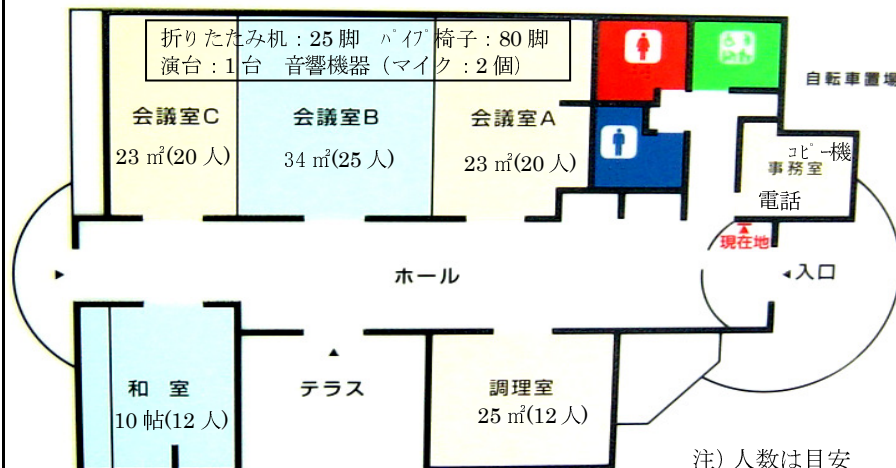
折りたたみ机：25 脚　ﾊﾟｲﾌﾟ椅子：80 脚
演台：1 台　音響機器（マイク：2 個）

自転車置場

会議室C
23 ㎡(20 人)

会議室B
34 ㎡(25 人)

会議室A
23 ㎡(20 人)

ｺﾋﾟｰ機
事務室
電話

現在地

ホール

入口

和室
10 帖(12 人)

テラス

調理室
25 ㎡(12 人)

注）人数は目安